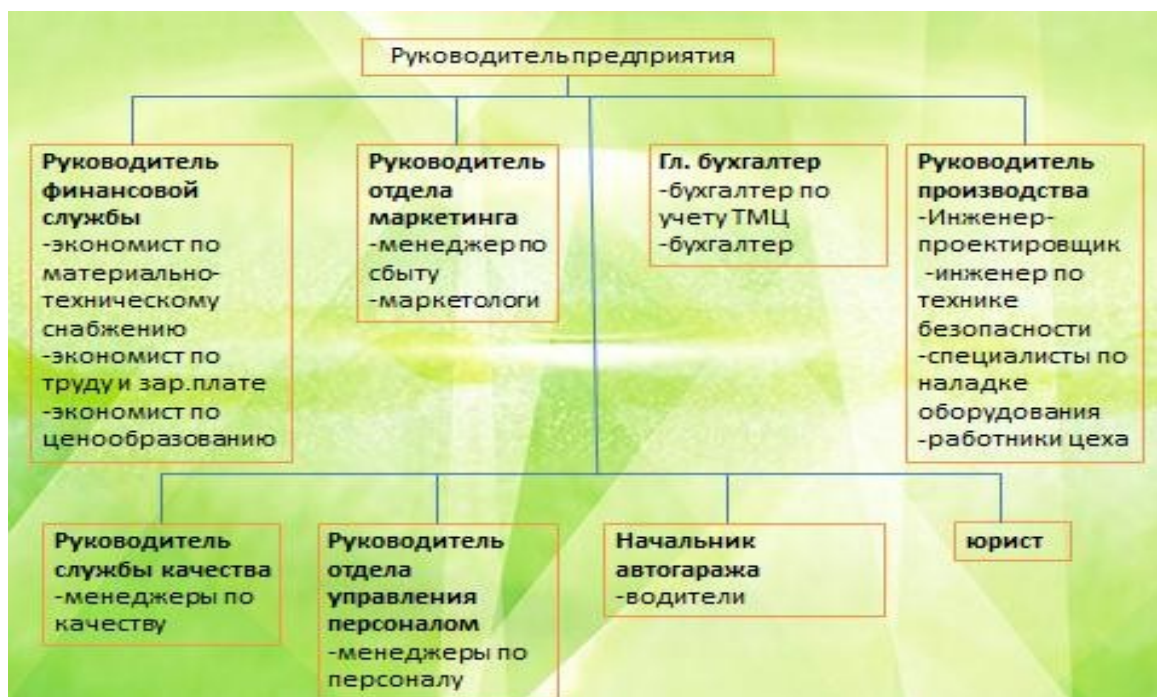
Руководитель предприятия

**Руководитель финансовой службы**
-экономист по материально-техническому снабжению
-экономист по труду и зар.плате
-экономист по ценообразованию

**Руководитель отдела маркетинга**
-менеджер по сбыту
-маркетологи

**Гл. бухгалтер**
-бухгалтер по учету ТМЦ
-бухгалтер

**Руководитель производства**
-Инженер-проектировщик
-инженер по технике безопасности
-специалисты по наладке оборудования
-работники цеха

**Руководитель службы качества**
-менеджеры по качеству

**Руководитель отдела управления персоналом**
-менеджеры по персоналу

**Начальник автогаража**
-водители

**юрист**